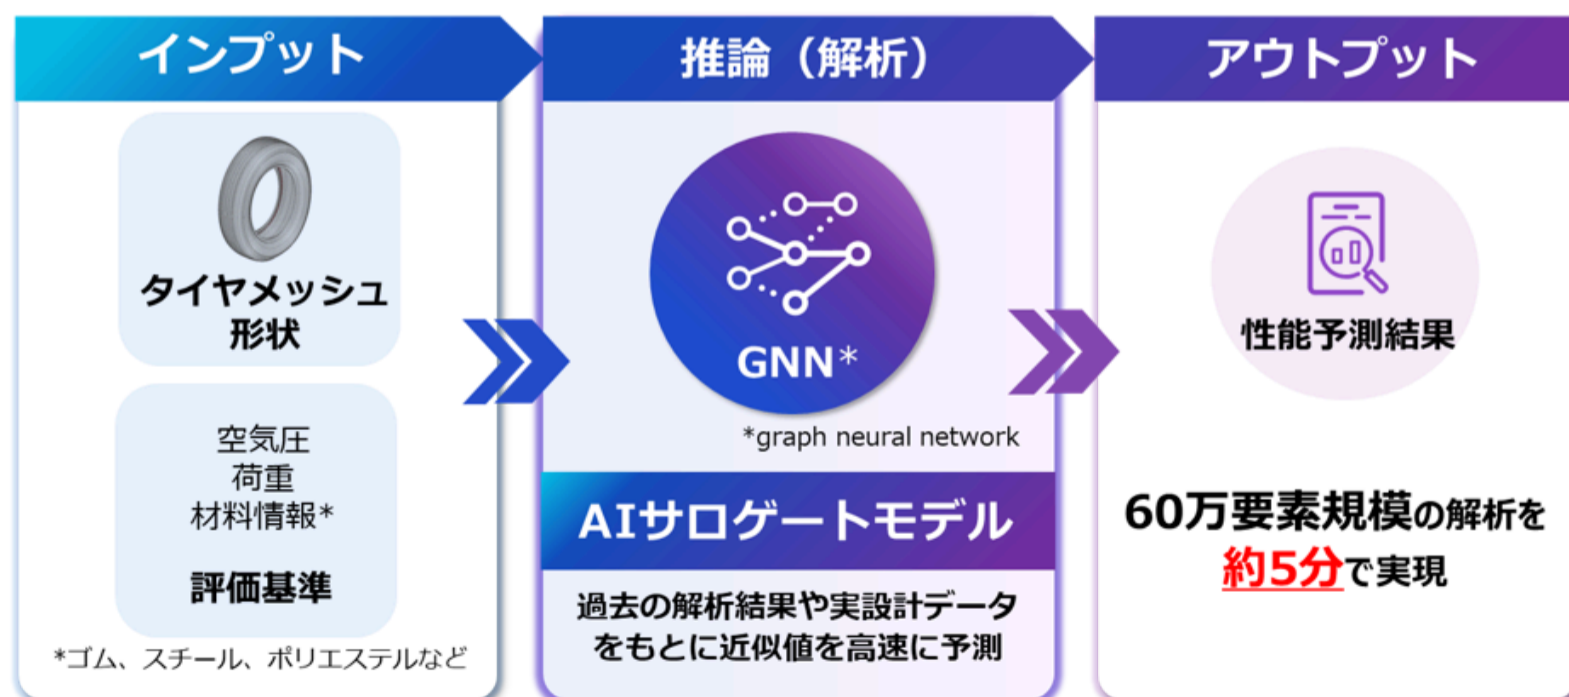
インプット

タイヤメッシュ
形状

空気圧
荷重
材料情報*

評価基準

*ゴム、スチール、ポリエステルなど

推論（解析）

GNN*

*graph neural network

AIサロゲートモデル

過去の解析結果や実設計データをもとに近似値を高速に予測

アウトプット

性能予測結果

60万要素規模の解析を約5分で実現